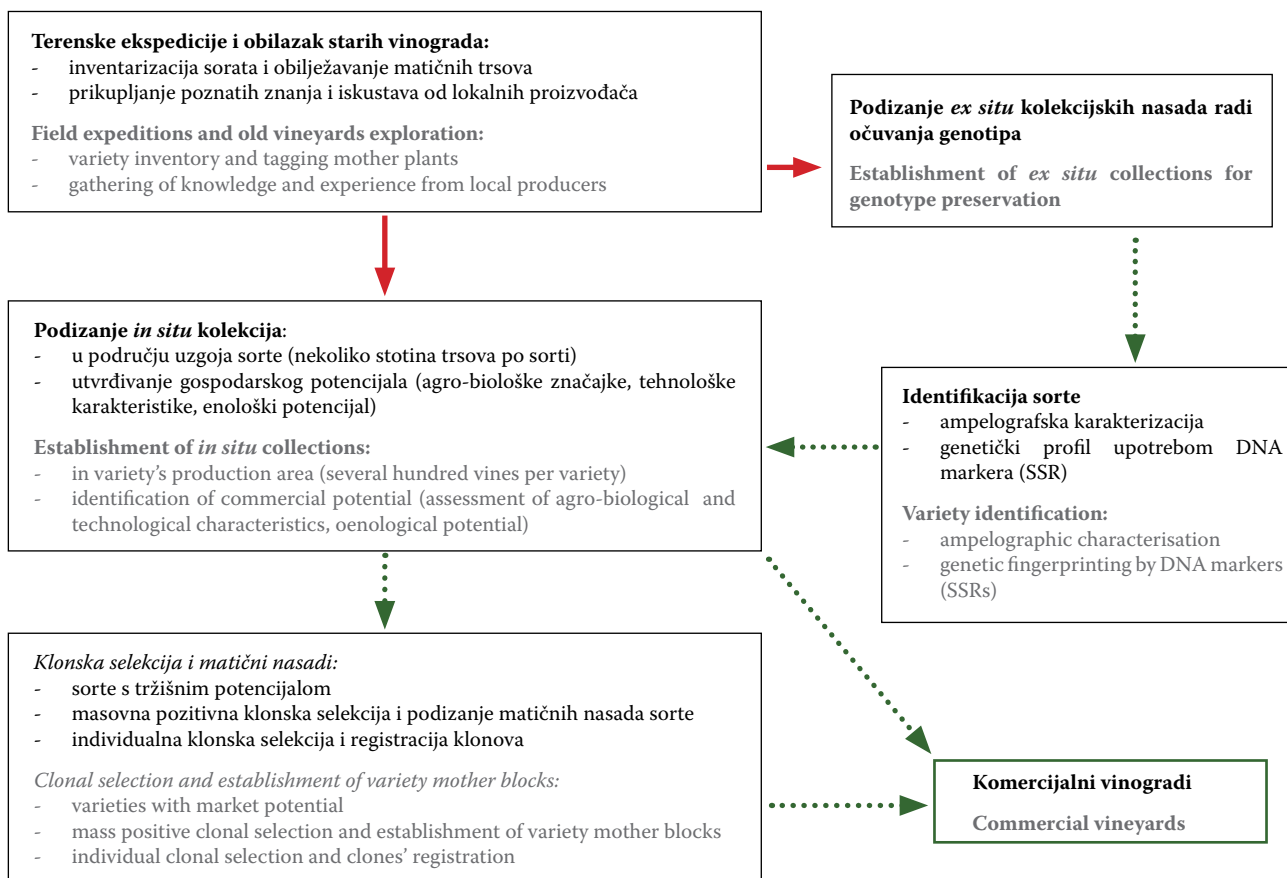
**Terenske ekspedicije i obilazak starih vinograda:**
- inventarizacija sorata i obilježavanje matičnih trsova
- prikupljanje poznatih znanja i iskustava od lokalnih proizvođača

**Field expeditions and old vineyards exploration:**
- variety inventory and tagging mother plants
- gathering of knowledge and experience from local producers

**Podizanje *ex situ* kolekcijskih nasada radi očuvanja genotipa**

**Establishment of *ex situ* collections for genotype preservation**

**Podizanje *in situ* kolekcija**:
- u području uzgoja sorte (nekoliko stotina trsova po sorti)
- utvrđivanje gospodarskog potencijala (agro-biološke značajke, tehnološke karakteristike, enološki potencijal)

**Establishment of *in situ* collections:**
- in variety's production area (several hundred vines per variety)
- identification of commercial potential (assessment of agro-biological and technological characteristics, oenological potential)

**Identifikacija sorte**
- ampelografska karakterizacija
- genetički profil upotrebom DNA markera (SSR)

**Variety identification:**
- ampelographic characterisation
- genetic fingerprinting by DNA markers (SSRs)

*Klonska selekcija i matični nasadi:*
- sorte s tržišnim potencijalom
- masovna pozitivna klonska selekcija i podizanje matičnih nasada sorte
- individualna klonska selekcija i registracija klonova

*Clonal selection and establishment of variety mother blocks:*
- varieties with market potential
- mass positive clonal selection and establishment of variety mother blocks
- individual clonal selection and clones' registration

**Komercijalni vinogradi**

**Commercial vineyards**